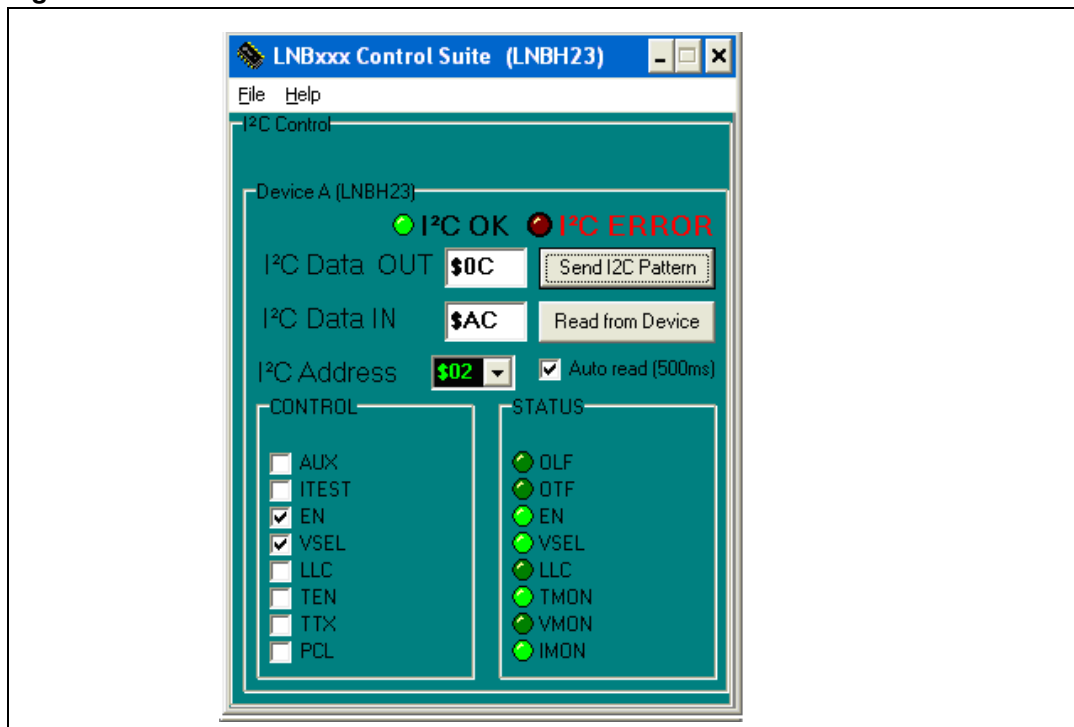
LNBxxx Control Suite (LNBH23)

File Help

I²C Control

Device A (LNBH23)

I²C OK I²C ERROR

I²C Data OUT $0C Send I2C Pattern

I²C Data IN $AC Read from Device

I²C Address $02 Auto read (500ms)

CONTROL

AUX
ITEST
EN
VSEL
LLC
TEN
TTX
PCL

STATUS

OLF
OTF
EN
VSEL
LLC
TMON
VMON
IMON